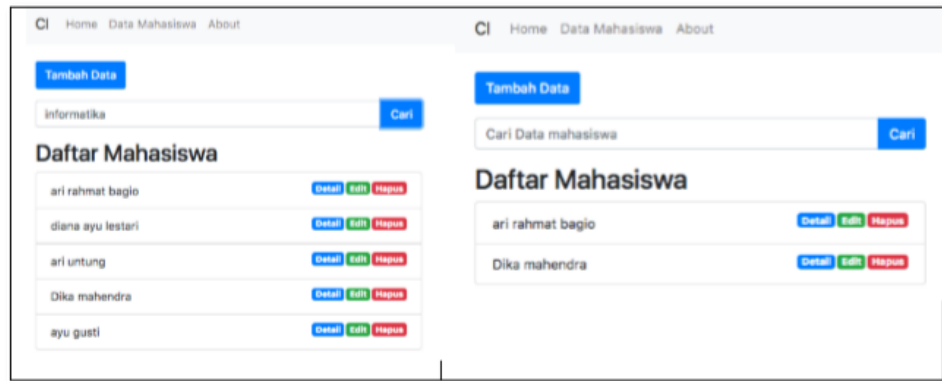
CI Home Data Mahasiswa About

Tambah Data

informatika

Cari

Daftar Mahasiswa

ari rahmat bagio Detail Edit Hapus

diana ayu lestari Detail Edit Hapus

ari untung Detail Edit Hapus

Dika mahendra Detail Edit Hapus

ayu gusti Detail Edit Hapus

CI Home Data Mahasiswa About

Tambah Data

Cari Data mahasiswa

Cari

Daftar Mahasiswa

ari rahmat bagio Detail Edit Hapus

Dika mahendra Detail Edit Hapus